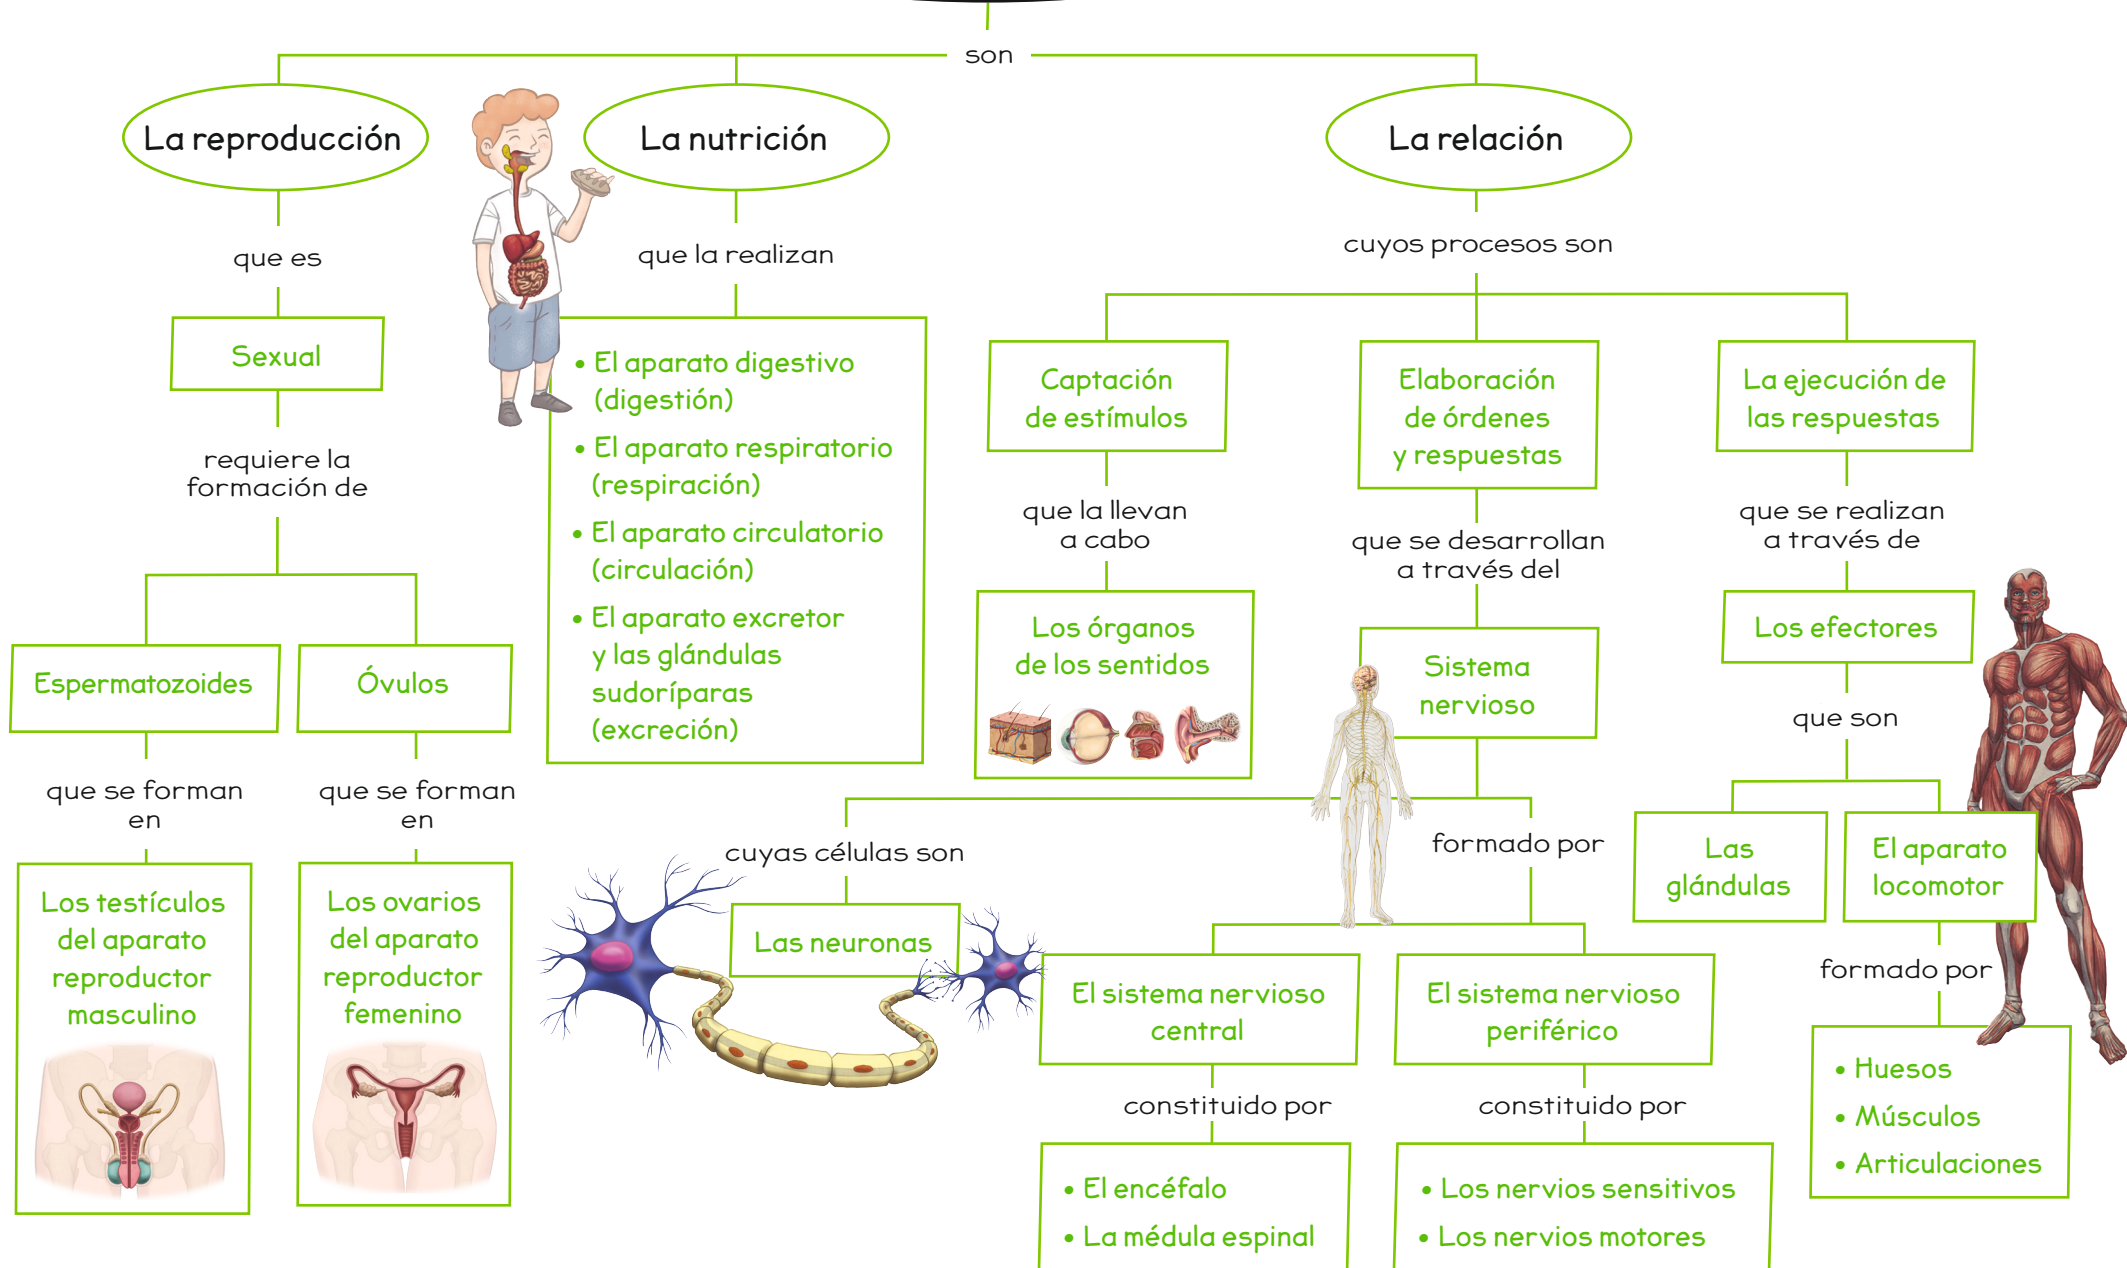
son

La reproducción

que es

Sexual

requiere la formación de

Espermatozoides

que se forman en

Los testículos del aparato reproductor masculino

Óvulos

que se forman en

Los ovarios del aparato reproductor femenino

La nutrición

que la realizan

- El aparato digestivo (digestión)
- El aparato respiratorio (respiración)
- El aparato circulatorio (circulación)
- El aparato excretor y las glándulas sudoríparas (excreción)

La relación

cuyos procesos son

Captación de estímulos

que la llevan a cabo

Los órganos de los sentidos

Elaboración de órdenes y respuestas

que se desarrollan a través del

Sistema nervioso

cuyas células son

Las neuronas

formado por

El sistema nervioso central

constituido por

- El encéfalo
- La médula espinal

El sistema nervioso periférico

constituido por

- Los nervios sensitivos
- Los nervios motores

La ejecución de las respuestas

que se realizan a través de

Los efectores

que son

Las glándulas

El aparato locomotor

formado por

- Huesos
- Músculos
- Articulaciones